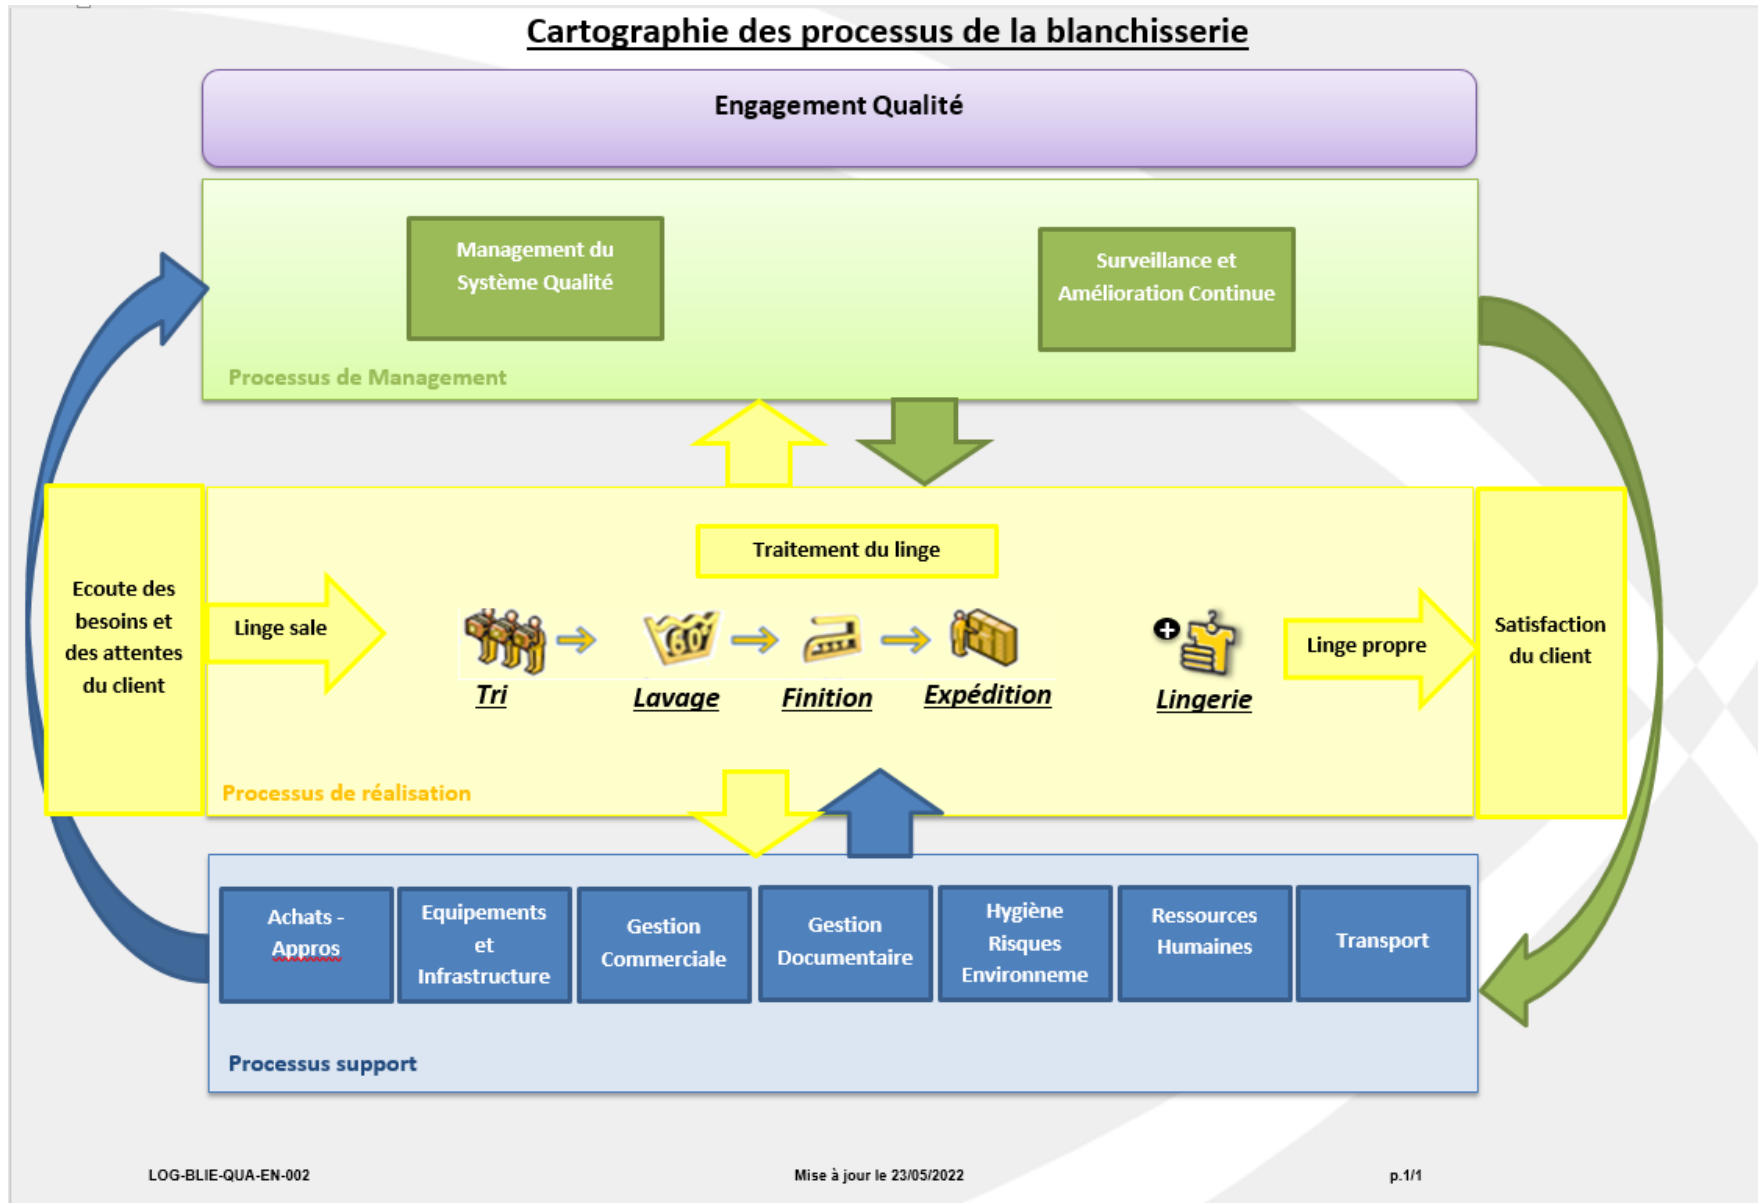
Cartographie des processus de la blanchisserie

Engagement Qualité

Management du Système Qualité

Surveillance et Amélioration Continue

Processus de Management

Ecoute des besoins et des attentes du client

Traitement du linge

Linge sale

60°

Tri

Lavage

Finition

Expédition

Lingerie

Linge propre

Satisfaction du client

Processus de réalisation

Achats - Appros

Equipements et Infrastructure

Gestion Commerciale

Gestion Documentaire

Hygiène Risques Environneme

Ressources Humaines

Transport

Processus support

LOG-BLIE-QUA-EN-002

Mise à jour le 23/05/2022

p.1/1